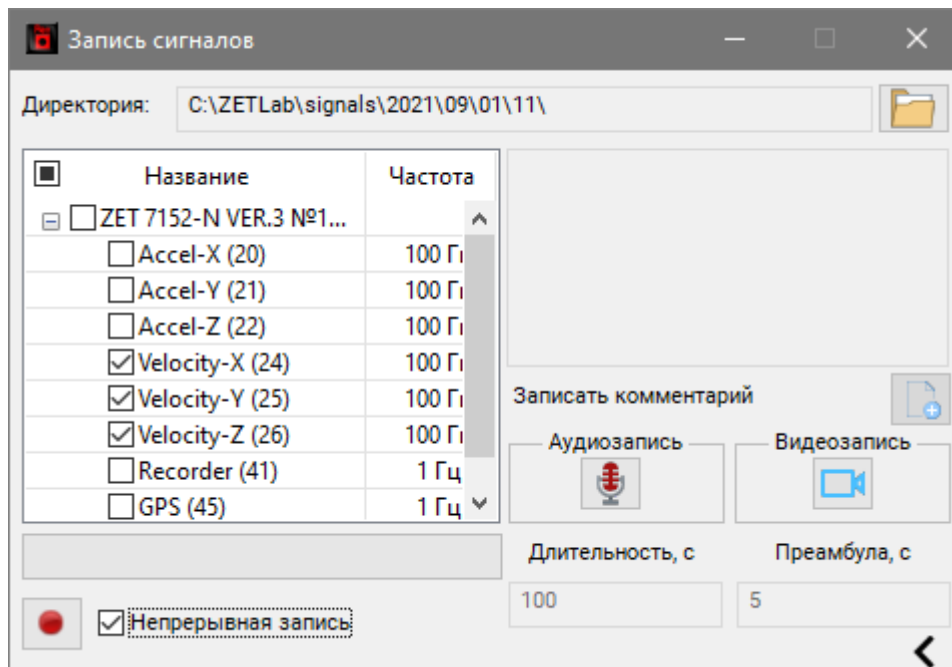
Запись сигналов

Директория: C:\ZETLab\signals\2021\09\01\11\

| Название | Частота |
|---|---|
| ZET 7152-N VER.3 №1... | |
| Accel-X (20) | 100 Гı |
| Accel-Y (21) | 100 Гı |
| Accel-Z (22) | 100 Гı |
| Velocity-X (24) | 100 Гı |
| Velocity-Y (25) | 100 Гı |
| Velocity-Z (26) | 100 Гı |
| Recorder (41) | 1 Гц |
| GPS (45) | 1 Гц |

Записать комментарий

Аудиозапись

Видеозапись

Длительность, с

Преамбула, с

100

5

Непрерывная запись